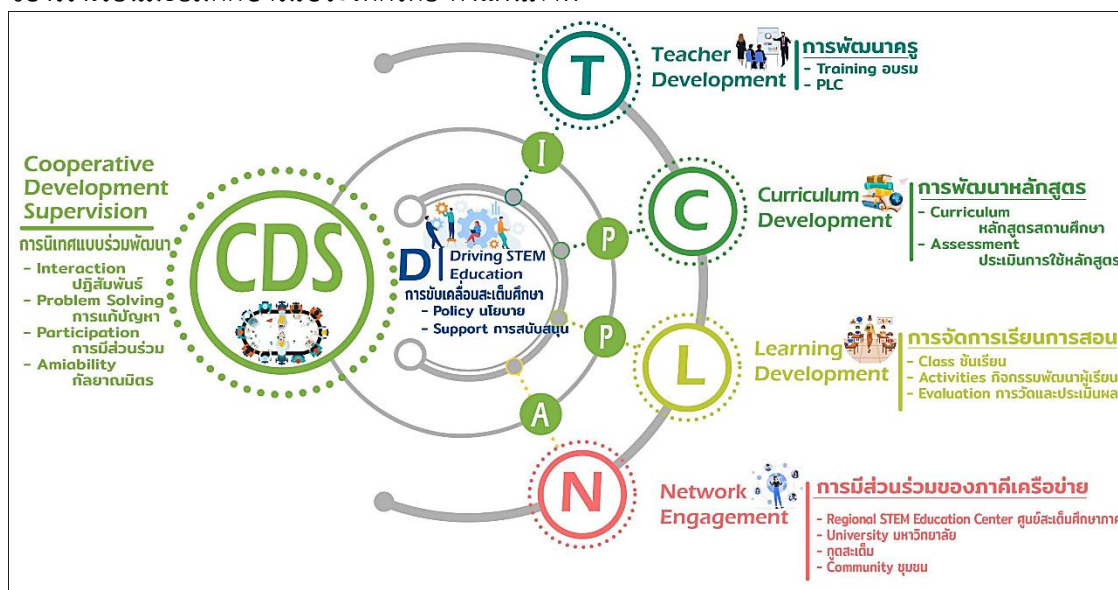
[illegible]

Cooperative Development Supervision
การนิเทศแบบร่วมพัฒนา
- Interaction ปฏิสัมพันธ์
- Problem Solving การแก้ปัญหา
- Participation การมีส่วนร่วม
- Amiability กัลยาณมิตร

CDS

D Driving STEM Education
การขับเคลื่อนสะเต็มศึกษา
- Policy นโยบาย
- Support การสนับสนุน

T I C P L P A N

Teacher Development
การพัฒนาครู
- Training อบรม
- PLC

Curriculum Development
การพัฒนาหลักสูตร
- Curriculum หลักสูตรสถานศึกษา
- Assessment ประเมินการใช้หลักสูตร

Learning Development
การจัดการเรียนการสอน
- Class ชั้นเรียน
- Activities กิจกรรมพัฒนาผู้เรียน
- Evaluation การวัดและประเมินผล

Network Engagement
การมีส่วนร่วมของภาคีเครือข่าย
- Regional STEM Education Center ศูนย์สะเต็มศึกษาภาค
- University มหาวิทยาลัย
- ทูตสะเต็ม
- Community ชุมชน